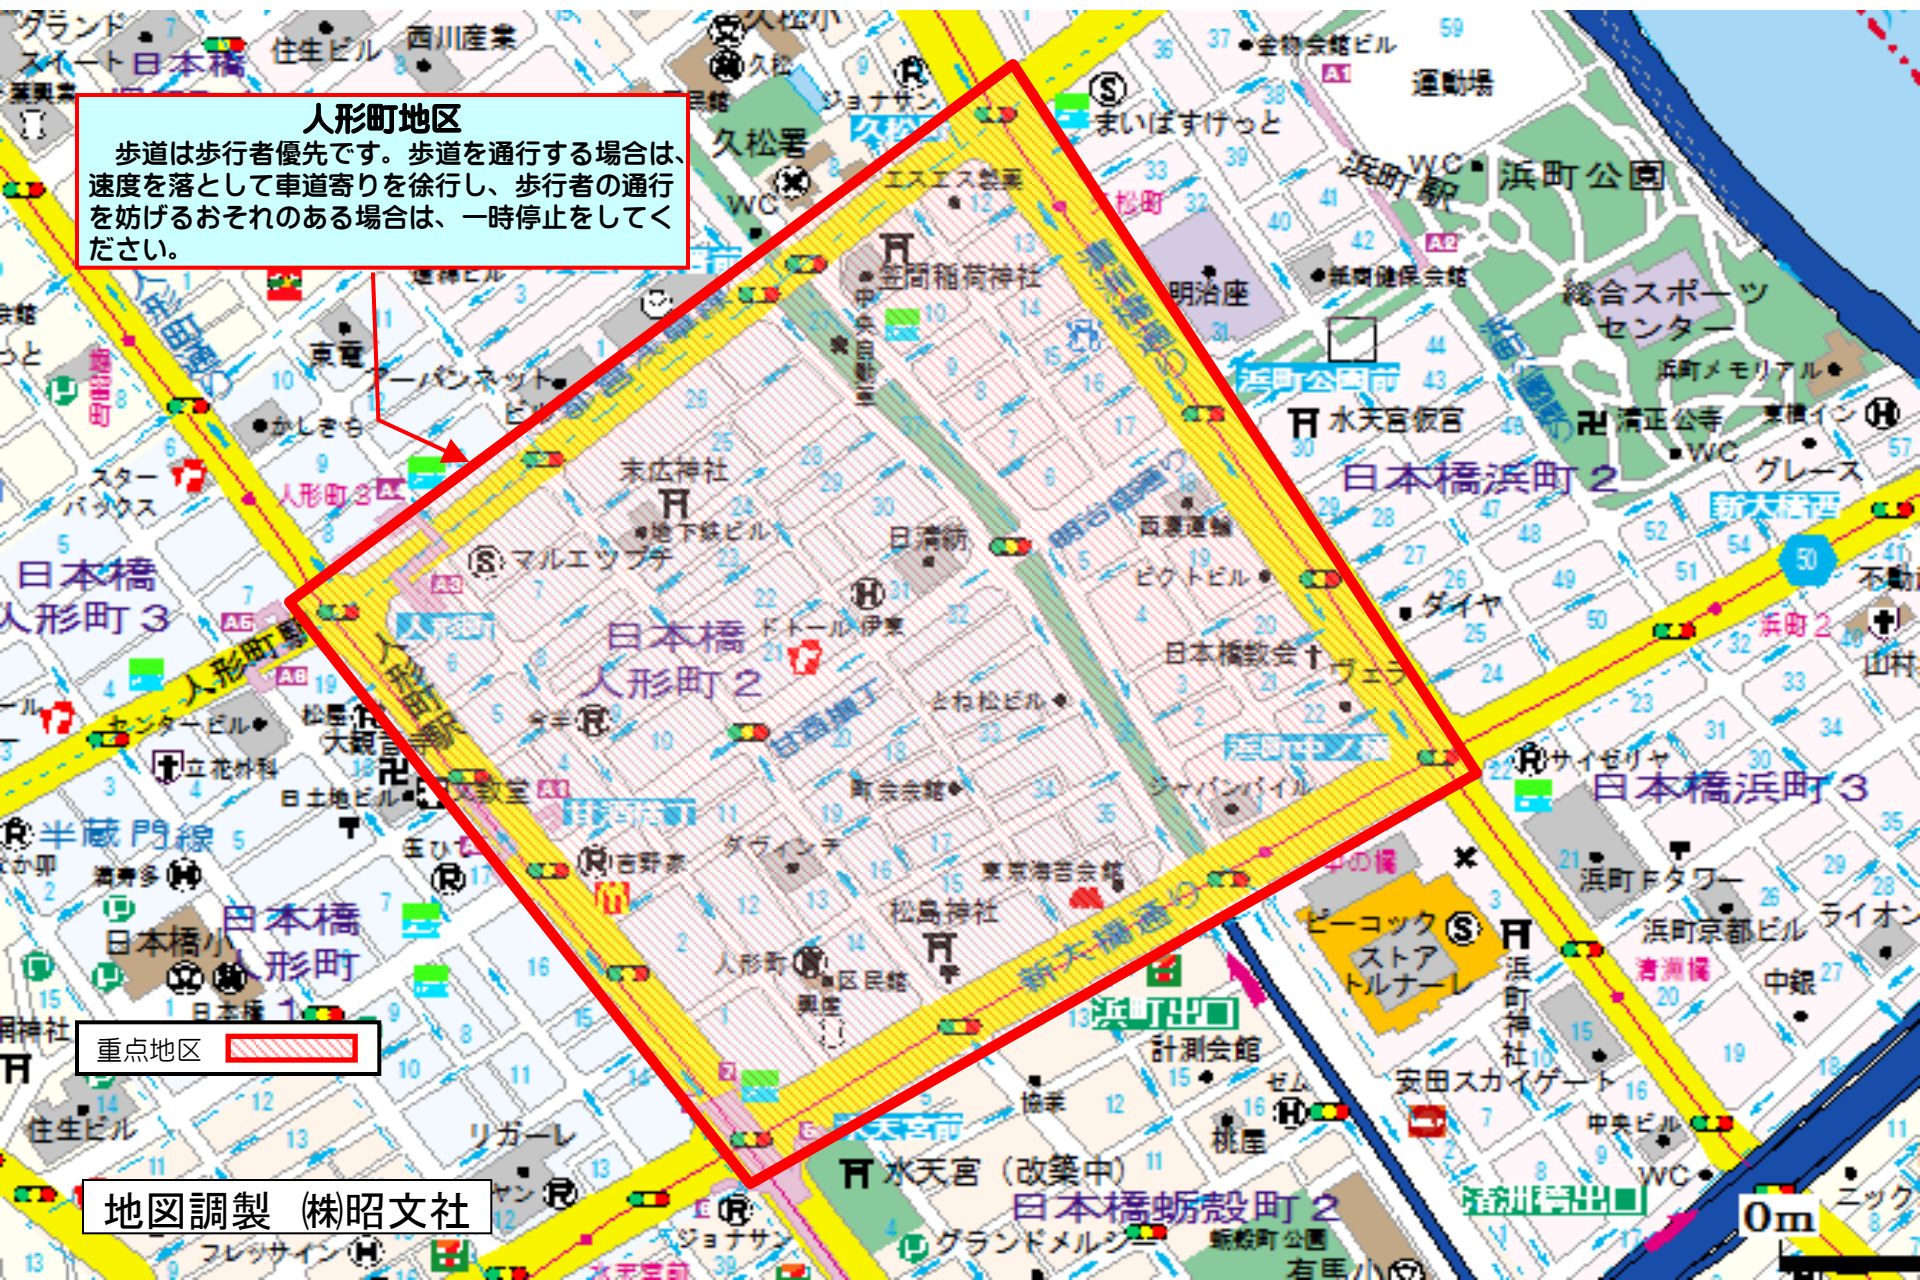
人形町地区

歩道は歩行者優先です。歩道を通行する場合は、速度を落として車道寄りを徐行し、歩行者の通行を妨げるおそれのある場合は、一時停止をしてください。

重点地区

地図調製 ㈱昭文社

日本橋人形町２
日本橋人形町３
日本橋浜町２
日本橋浜町３
日本橋蛎殻町２
人形町通り
新大橋通り
清洲橋通り
甘酒横丁
人形町駅
浜町駅
水天宮前
浜町公園
総合スポーツセンター
明治座
末広神社
松島神社
水天宮（改築中）
水天宮仮宮
清正公寺
久松署
半蔵門線
0m